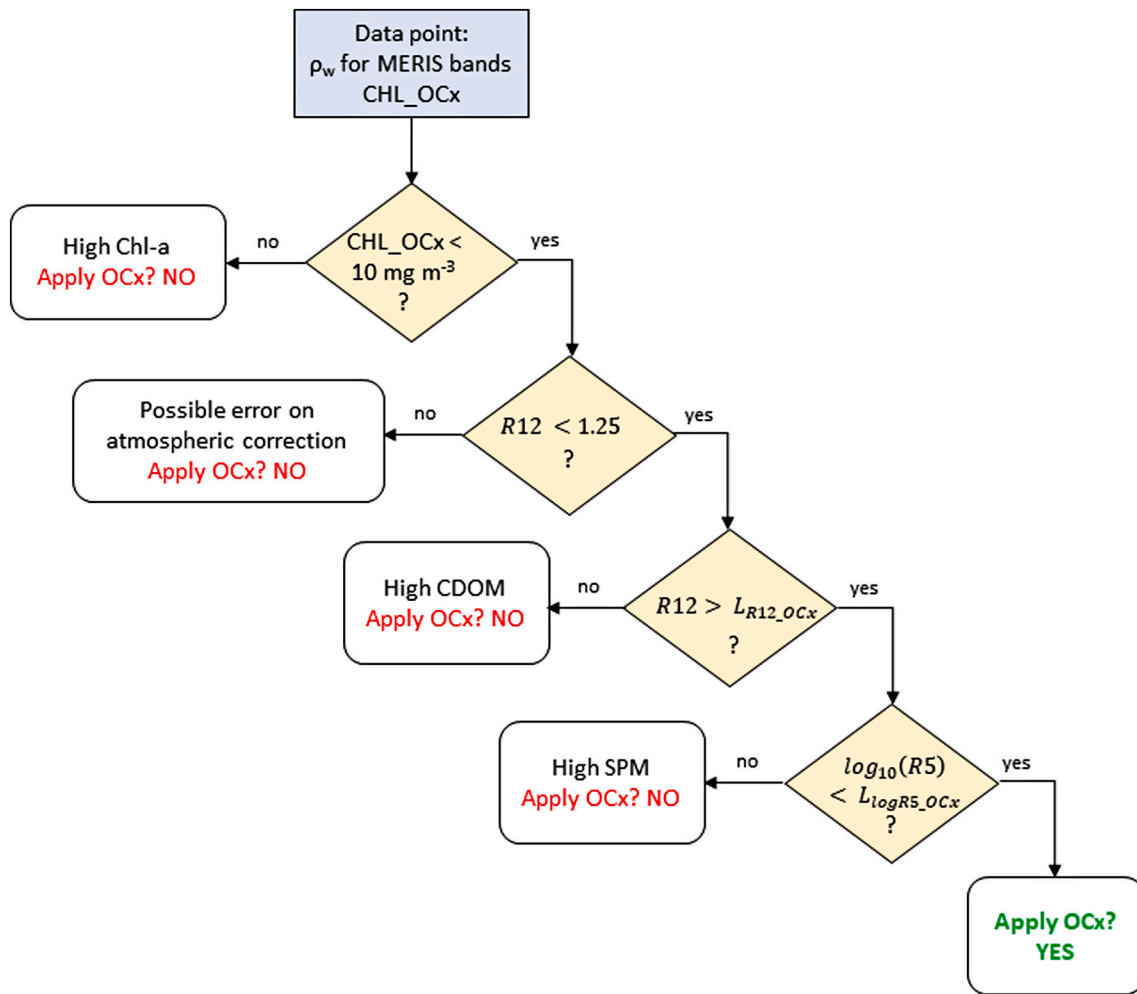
Data point:
$\rho_w$ for MERIS bands
CHL_OCx

High Chl-a
Apply OCx? NO

no

CHL_OCx < 10 mg m$^{-3}$ ?

yes

Possible error on atmospheric correction
Apply OCx? NO

no

$R12 < 1.25$ ?

yes

High CDOM
Apply OCx? NO

no

$R12 > L_{R12\_OCx}$ ?

yes

High SPM
Apply OCx? NO

no

$log_{10}(R5) < L_{logR5\_OCx}$ ?

yes

Apply OCx? YES